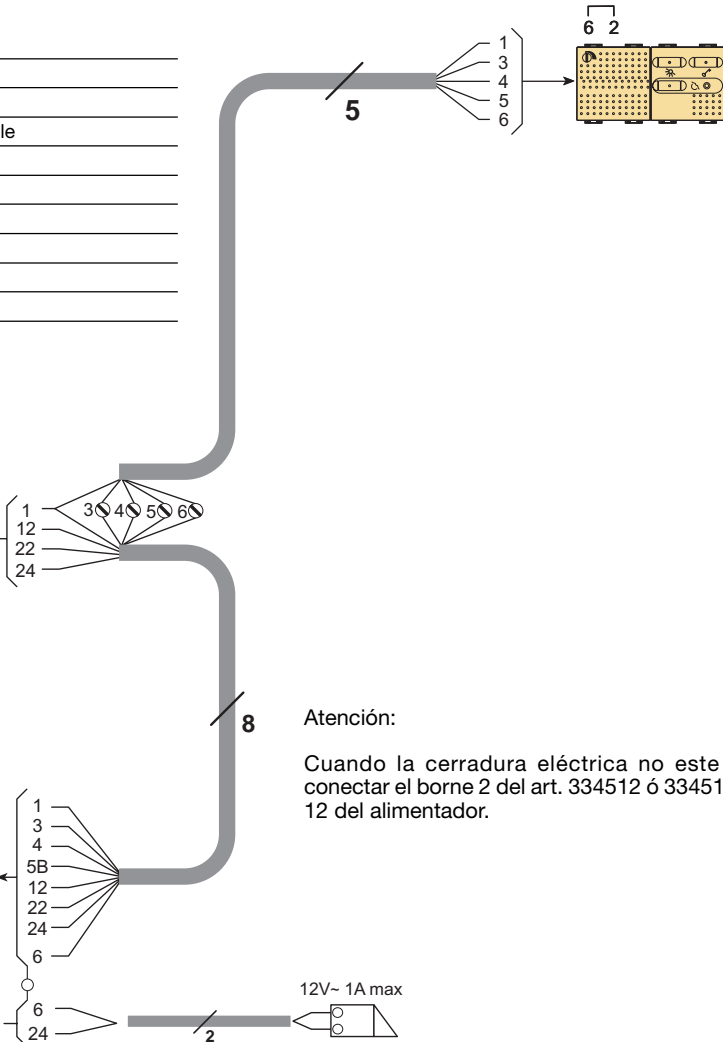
6 2

1
3
4
5
6

5

le

1
12
22
24

3 4 5 6

8

Atención:

Cuando la cerradura eléctrica no este conectar el borne 2 del art. 334512 ó 33451 12 del alimentador.

1
3
4
5B
12
22
24
6

6
24

2

12V~ 1A max